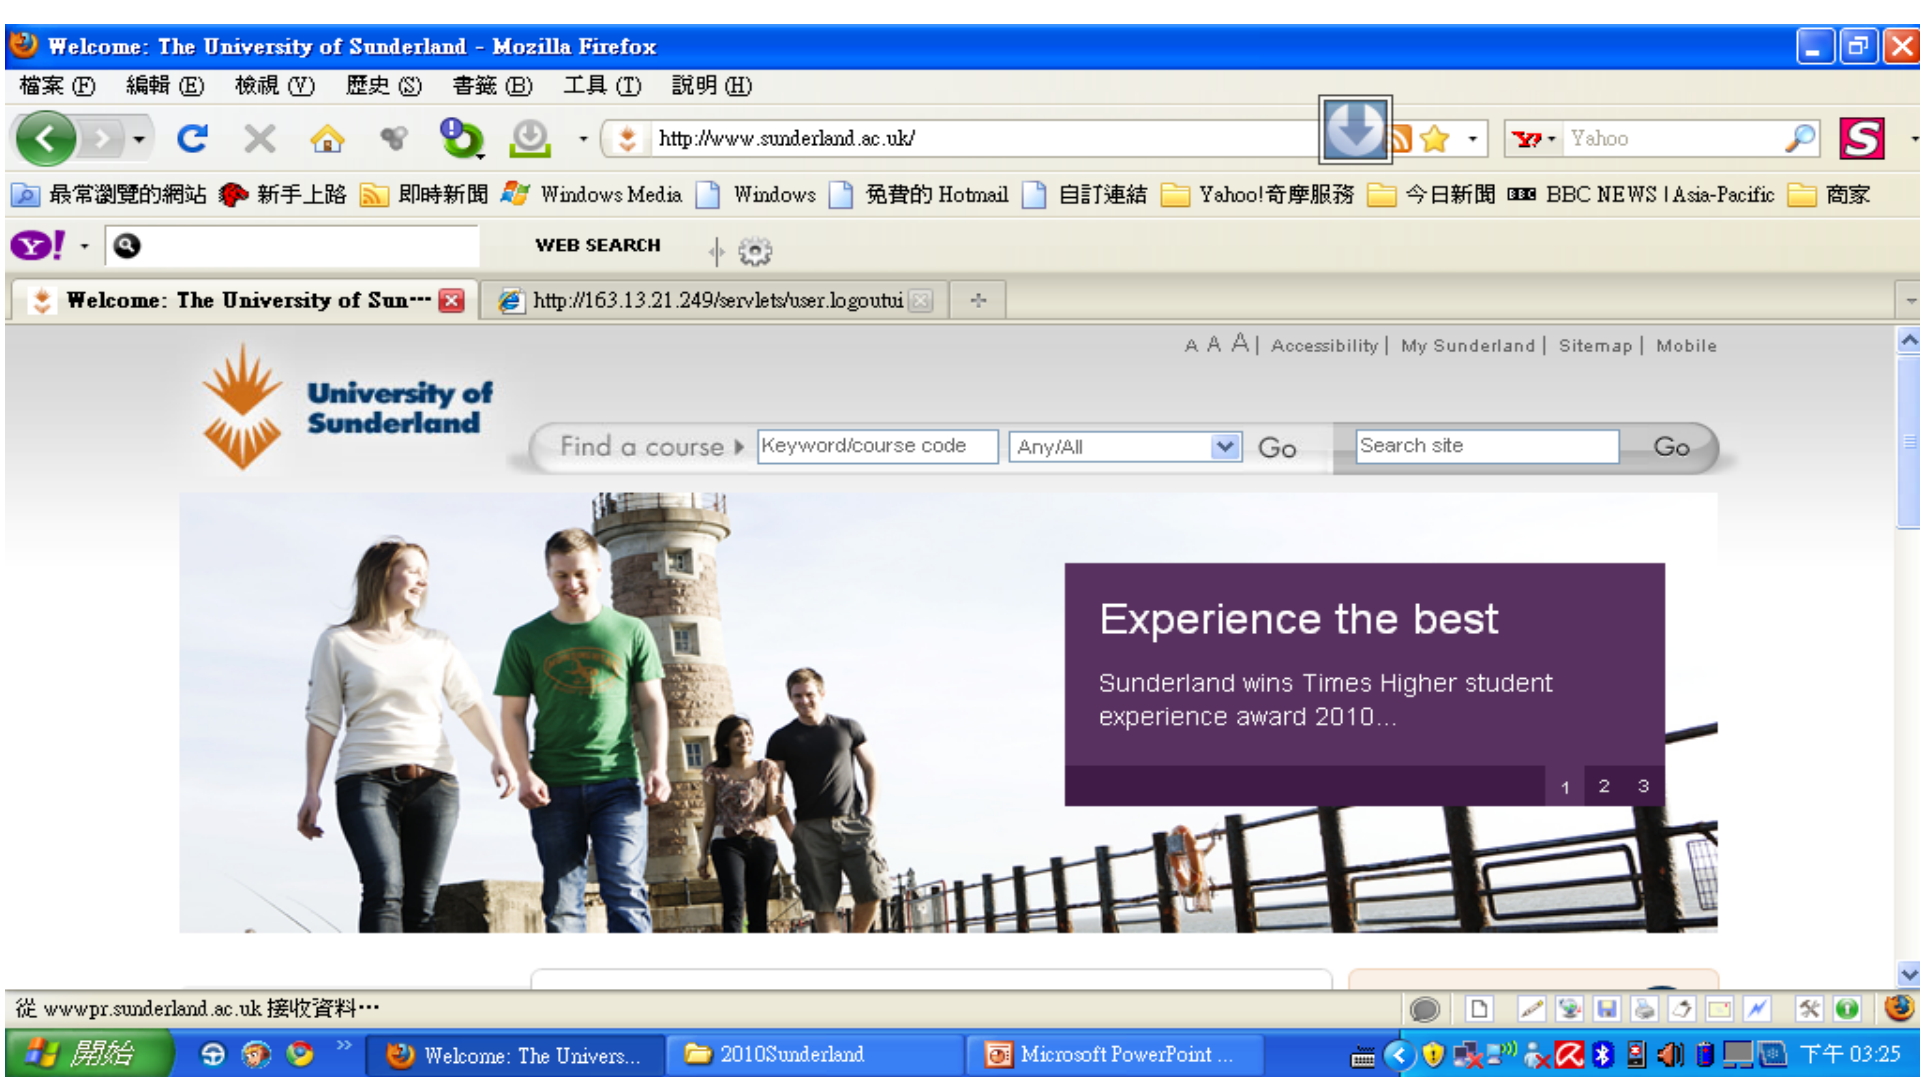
Welcome: The University of Sunderland - Mozilla Firefox

檔案 (F) 編輯 (E) 檢視 (V) 歷史 (S) 書籤 (B) 工具 (T) 說明 (H)

http://www.sunderland.ac.uk/

Yahoo

最常瀏覽的網站 新手上路 即時新聞 Windows Media Windows 免費的 Hotmail 自訂連結 Yahoo!奇摩服務 今日新聞 BBC NEWS | Asia-Pacific 商家

WEB SEARCH

Welcome: The University of Sun···

http://163.13.21.249/servlets/user.logoutui

A A A | Accessibility | My Sunderland | Sitemap | Mobile

University of Sunderland

Find a course Keyword/course code Any/All Go Search site Go

Experience the best

Sunderland wins Times Higher student experience award 2010...

1 2 3

從 wwwpr.sunderland.ac.uk 接收資料···

開始 Welcome: The Univers... 2010Sunderland Microsoft PowerPoint ... 下午 03:25